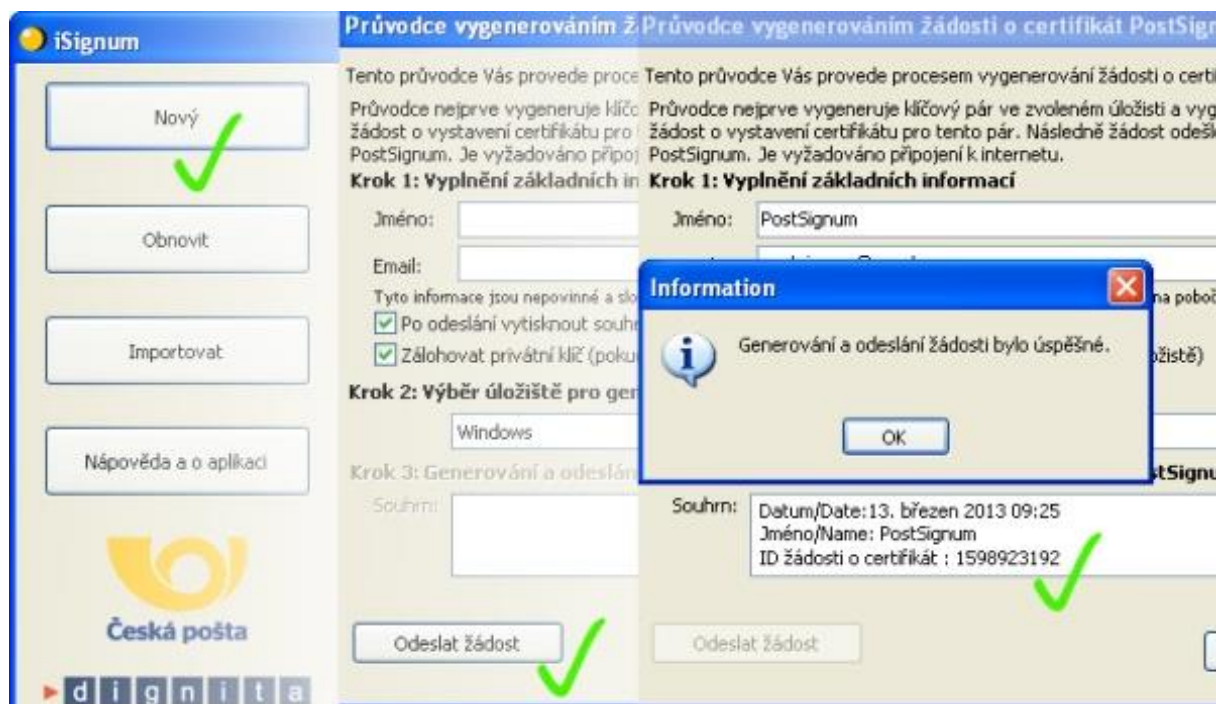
iSignum

Nový

Obnovit

Importovat

Nápověda a o aplikaci

Česká pošta

d i g n i t a

Průvodce vygenerováním ž

Tento průvodce Vás provede proce

Průvodce nejprve vygeneruje klíčo žádost o vystavení certifikátu pro PostSignum. Je vyžadováno připoj

Krok 1: Vyplnění základních in

Jméno:

Email:

Tyto informace jsou nepovinné a slo

Po odeslání vytisknout souhr

Zálohovat privátní klíč (poku

Krok 2: Výběr úložiště pro gen

Windows

Krok 3: Generování a odeslán

Souhrn:

Odeslat žádost

Průvodce vygenerováním žádosti o certifikát PostSign

Tento průvodce Vás provede procesem vygenerování žádosti o certi

Průvodce nejprve vygeneruje klíčový pár ve zvoleném úložišti a vyg žádost o vystavení certifikátu pro tento pár. Následně žádost odešl PostSignum. Je vyžadováno připojení k internetu.

Krok 1: Vyplnění základních informací

Jméno: PostSignum

na poboč

úložiště)

stSignu

Souhrn: Datum/Date:13. březen 2013 09:25
Jméno/Name: PostSignum
ID žádosti o certifikát : 1598923192

Odeslat žádost

Information

Generování a odeslání žádosti bylo úspěšné.

OK